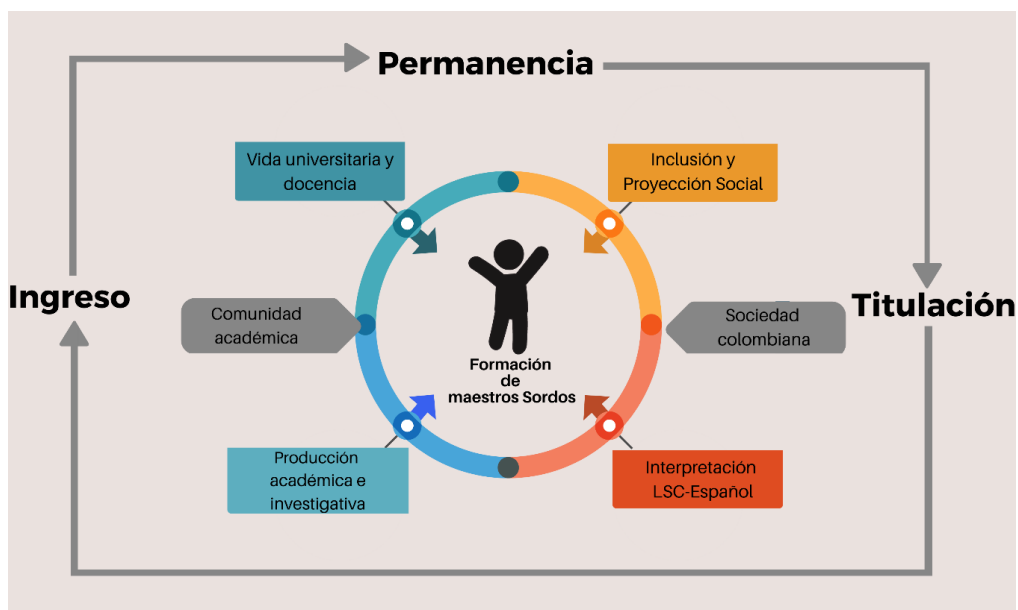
Permanencia

Ingreso

Titulación

Vida universitaria y docencia

Inclusión y Proyección Social

Comunidad académica

Sociedad colombiana

Formación de maestros Sordos

Producción académica e investigativa

Interpretación LSC-Español